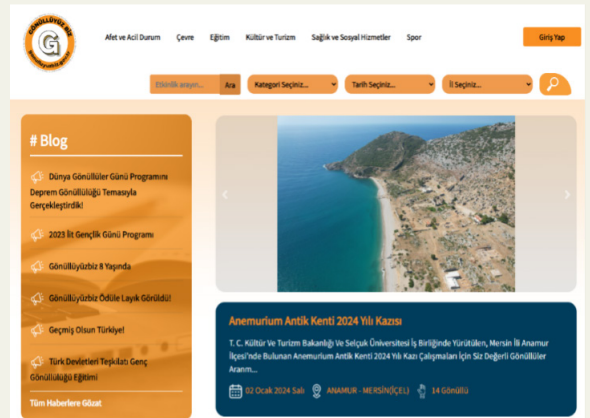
GÖNÜLLÜYÜZ BİZ

Afet ve Acil Durum Çevre Eğitim Kültür ve Turizm Sağlık ve Sosyal Hizmetler Spor

Giriş Yap

Etkinlik arayın... Ara Kategori Seçiniz... Tarih Seçiniz... İl Seçiniz...

# Blog

Dünya Gönüllüler Günü Programını Deprem Gönüllülüğü Temasıyla Gerçekleştirdik!

2023 İl Gençlik Günü Programı

Gönüllüyüzbiz 8 Yaşında

Gönüllüyüzbiz Ödüle Layık Görüldü!

Geçmiş Olsun Türkiye!

Türk Devletleri Teşkilatı Genç Gönüllülüğü Eğitimi

Tüm Haberlere Gözat

Anemurium Antik Kenti 2024 Yılı Kazısı

T. C. Kültür Ve Turizm Bakanlığı Ve Selçuk Üniversitesi İş Birliğinde Yürütülen, Mersin İli Anamur İlçesi'nde Bulunan Anemurium Antik Kenti 2024 Yılı Kazı Çalışmaları İçin Siz Değerli Gönüllüler Aranm...

02 Ocak 2024 Salı ANAMUR - MERSİN(İÇEL) 14 Gönüllü